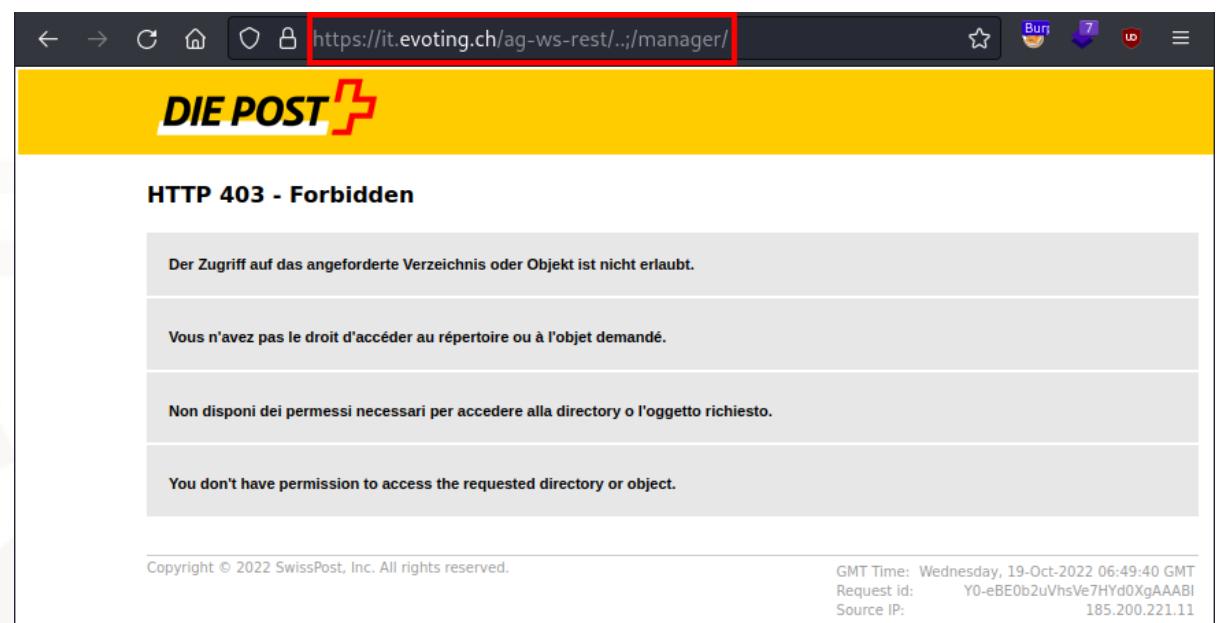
https://it.evoting.ch/ag-ws-rest/..;/manager/

Burp

7

DIE POST

HTTP 403 - Forbidden

Der Zugriff auf das angeforderte Verzeichnis oder Objekt ist nicht erlaubt.

Vous n'avez pas le droit d'accéder au répertoire ou à l'objet demandé.

Non disponi dei permessi necessari per accedere alla directory o l'oggetto richiesto.

You don't have permission to access the requested directory or object.

Copyright © 2022 SwissPost, Inc. All rights reserved.

GMT Time: Wednesday, 19-Oct-2022 06:49:40 GMT
Request id: Y0-eBE0b2uVhsVe7HYd0XgAAABI
Source IP: 185.200.221.11